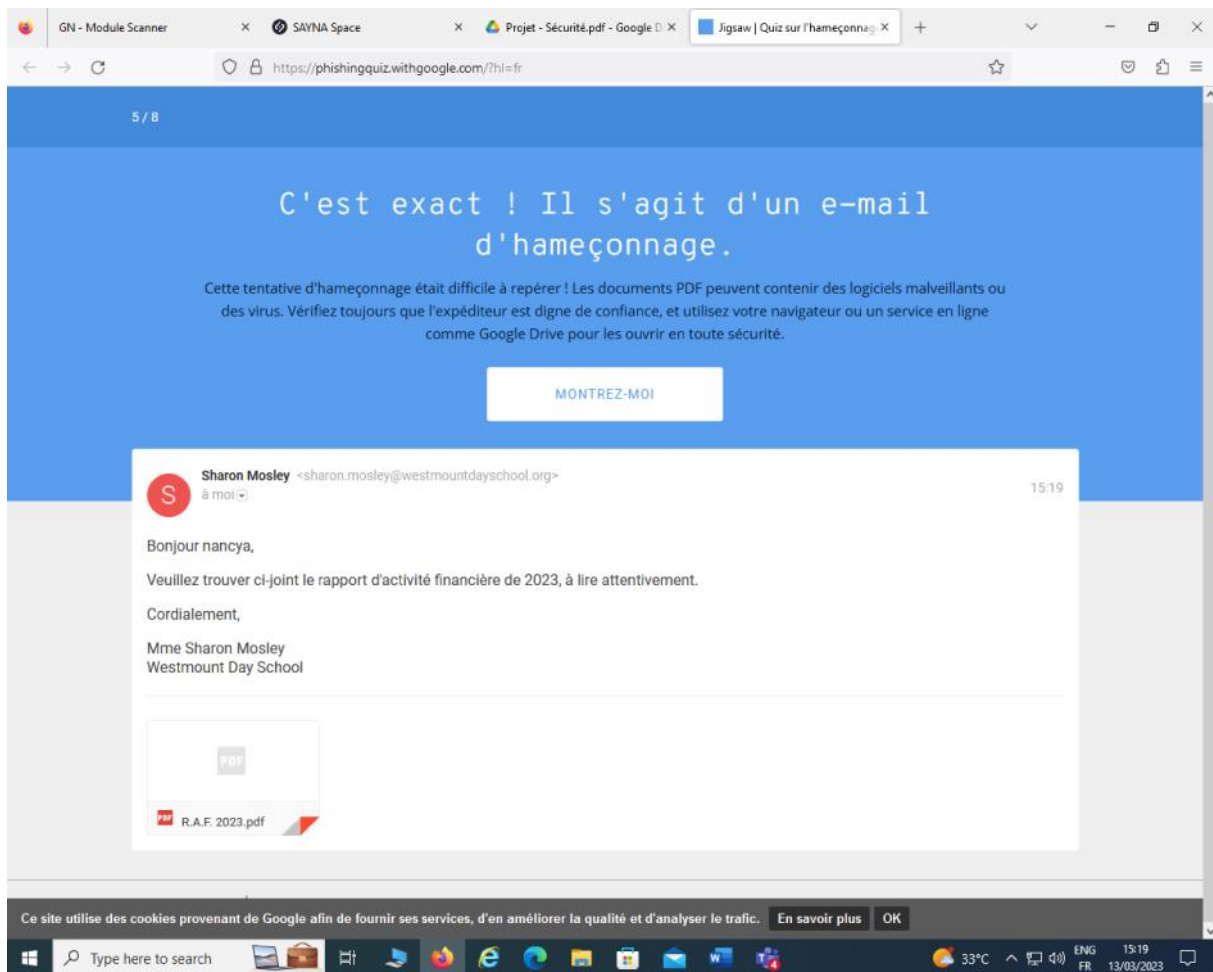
GN - Module Scanner ×
SAYNA Space ×
Projet - Sécurité.pdf - Google D ×
Jigsaw | Quiz sur l'hameçonnag ×
+

https://phishingquiz.withgoogle.com/?hl=fr

5 / 8

C'est exact ! Il s'agit d'un e-mail d'hameçonnage.

Cette tentative d'hameçonnage était difficile à repérer ! Les documents PDF peuvent contenir des logiciels malveillants ou des virus. Vérifiez toujours que l'expéditeur est digne de confiance, et utilisez votre navigateur ou un service en ligne comme Google Drive pour les ouvrir en toute sécurité.

MONTREZ-MOI

S
Sharon Mosley <sharon.mosley@westmountdayschool.org>
à moi
15:19

Bonjour nancya,

Veuillez trouver ci-joint le rapport d'activité financière de 2023, à lire attentivement.

Cordialement,

Mme Sharon Mosley
Westmount Day School

PDF
R.A.F. 2023.pdf

Ce site utilise des cookies provenant de Google afin de fournir ses services, d'en améliorer la qualité et d'analyser le trafic. En savoir plus OK

Type here to search
33°C ENG FR 15:19 13/03/2023